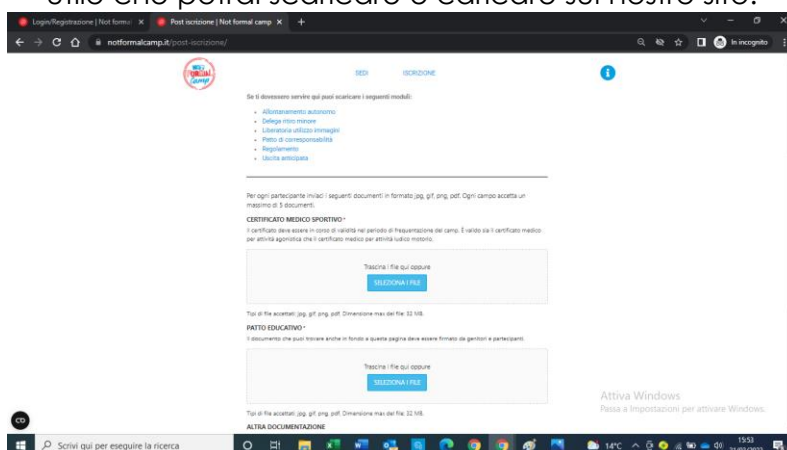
utili che potrai scaricare e caricare sul nostro sito:

Login/Registrazione | Not formal ×
Post iscrizione | Not formal camp ×
notformalcamp.it/post-iscrizione/
In incognito

SEDI
ISCRIZIONE

Se ti dovessero servire qui puoi scaricare i seguenti moduli:

- Allontanamento autonomo
- Delega ritiro minore
- Liberatoria utilizzo immagini
- Patto di corresponsabilità
- Regolamento
- Uscita anticipata

Per ogni partecipante inviaci i seguenti documenti in formato jpg, gif, png, pdf. Ogni campo accetta un massimo di 5 documenti.

CERTIFICATO MEDICO SPORTIVO *
Il certificato deve essere in corso di validità nel periodo di frequentazione del camp. È valido sia il certificato medico per attività agonistica che il certificato medico per attività ludico motorio.

Trascina i file qui oppure
SELEZIONA I FILE

Tipi di file accettati: jpg, gif, png, pdf. Dimensione max del file: 32 MB.

PATTO EDUCATIVO *
Il documento che puoi trovare anche in fondo a questa pagina deve essere firmato da genitori e partecipanti.

Trascina i file qui oppure
SELEZIONA I FILE

Tipi di file accettati: jpg, gif, png, pdf. Dimensione max del file: 32 MB.

ALTRA DOCUMENTAZIONE

Attiva Windows
Passa a Impostazioni per attivare Windows.

Scrivi qui per eseguire la ricerca
14°C
15:53
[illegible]